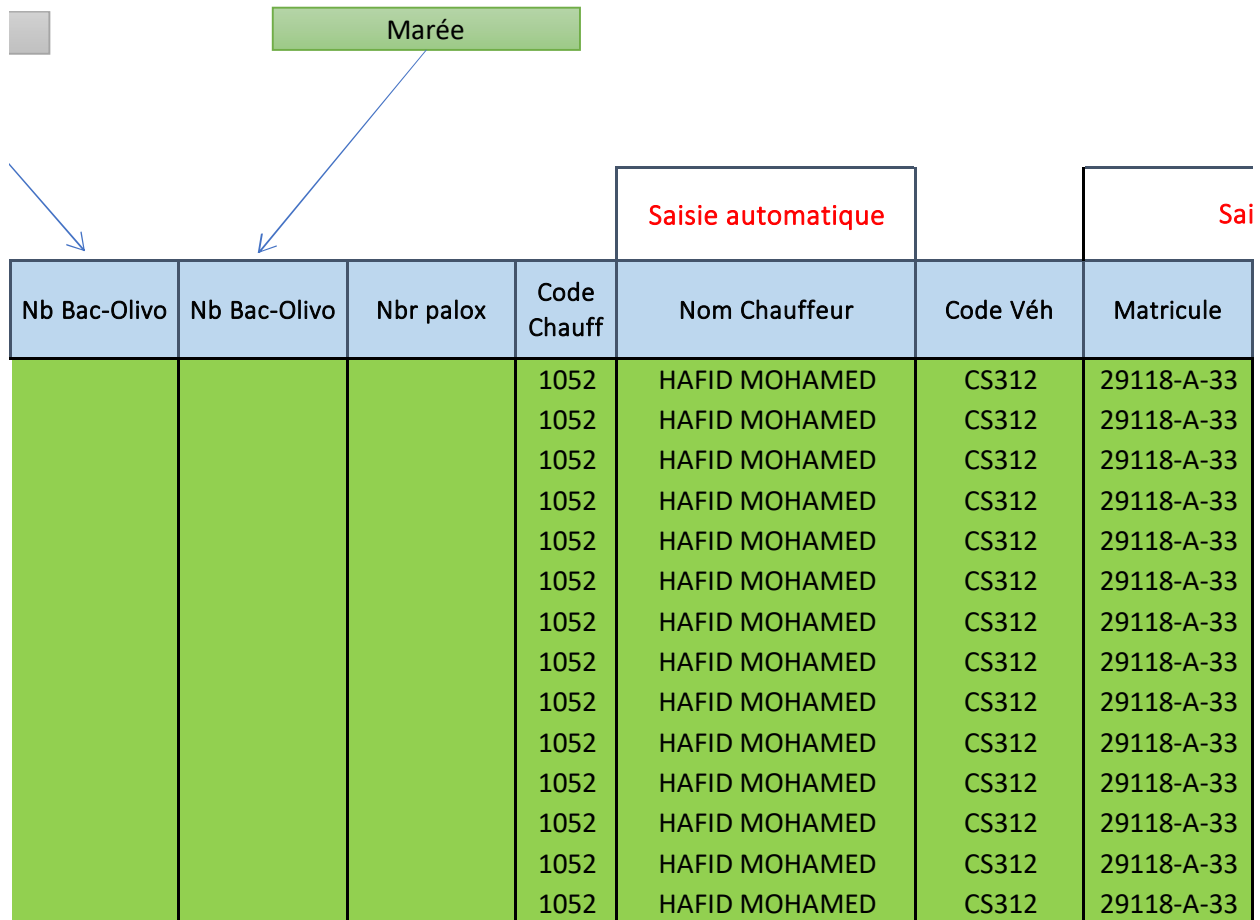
Marée

Saisie automatique

Sai

| Nb Bac-Olivo | Nb Bac-Olivo | Nbr palox | Code Chauff | Nom Chauffeur | Code Véh | Matricule |
|---|---|---|---|---|---|---|
| | | | 1052 | HAFID MOHAMED | CS312 | 29118-A-33 |
| | | | 1052 | HAFID MOHAMED | CS312 | 29118-A-33 |
| | | | 1052 | HAFID MOHAMED | CS312 | 29118-A-33 |
| | | | 1052 | HAFID MOHAMED | CS312 | 29118-A-33 |
| | | | 1052 | HAFID MOHAMED | CS312 | 29118-A-33 |
| | | | 1052 | HAFID MOHAMED | CS312 | 29118-A-33 |
| | | | 1052 | HAFID MOHAMED | CS312 | 29118-A-33 |
| | | | 1052 | HAFID MOHAMED | CS312 | 29118-A-33 |
| | | | 1052 | HAFID MOHAMED | CS312 | 29118-A-33 |
| | | | 1052 | HAFID MOHAMED | CS312 | 29118-A-33 |
| | | | 1052 | HAFID MOHAMED | CS312 | 29118-A-33 |
| | | | 1052 | HAFID MOHAMED | CS312 | 29118-A-33 |
| | | | 1052 | HAFID MOHAMED | CS312 | 29118-A-33 |
| | | | 1052 | HAFID MOHAMED | CS312 | 29118-A-33 |